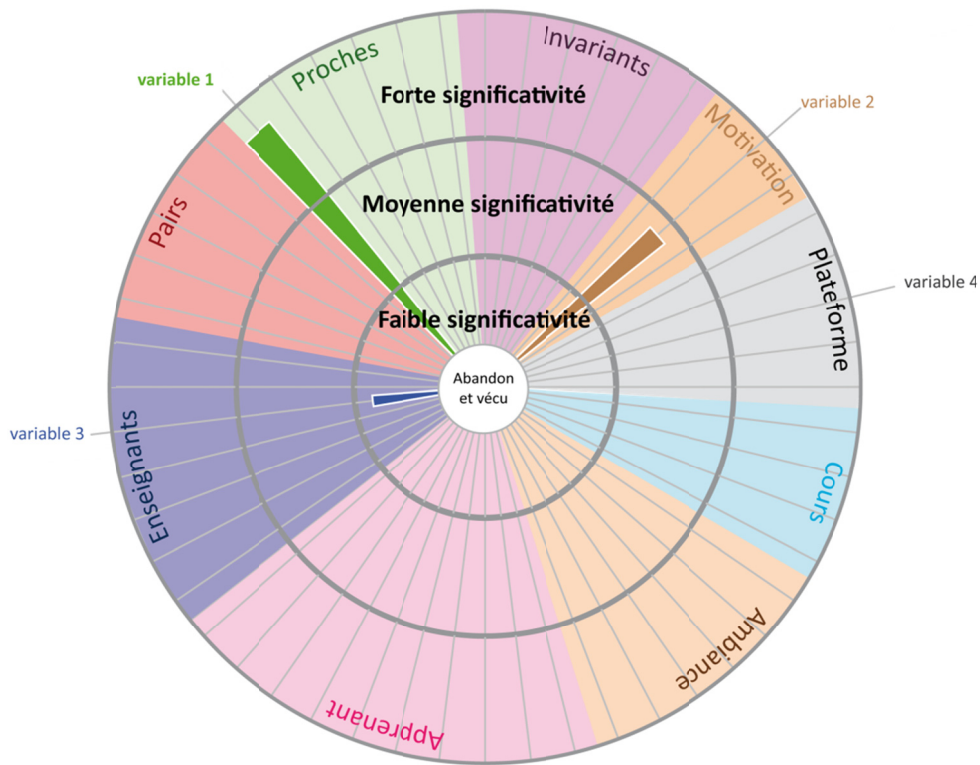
variable 1
Proches
Invariants
variable 2
Forte significativité
Motivation
Pairs
Moyenne significativité
Plateforme
variable 4
Faible significativité
Abandon et vécu
variable 3
Enseignants
Cours
Ambiance
Apprenant